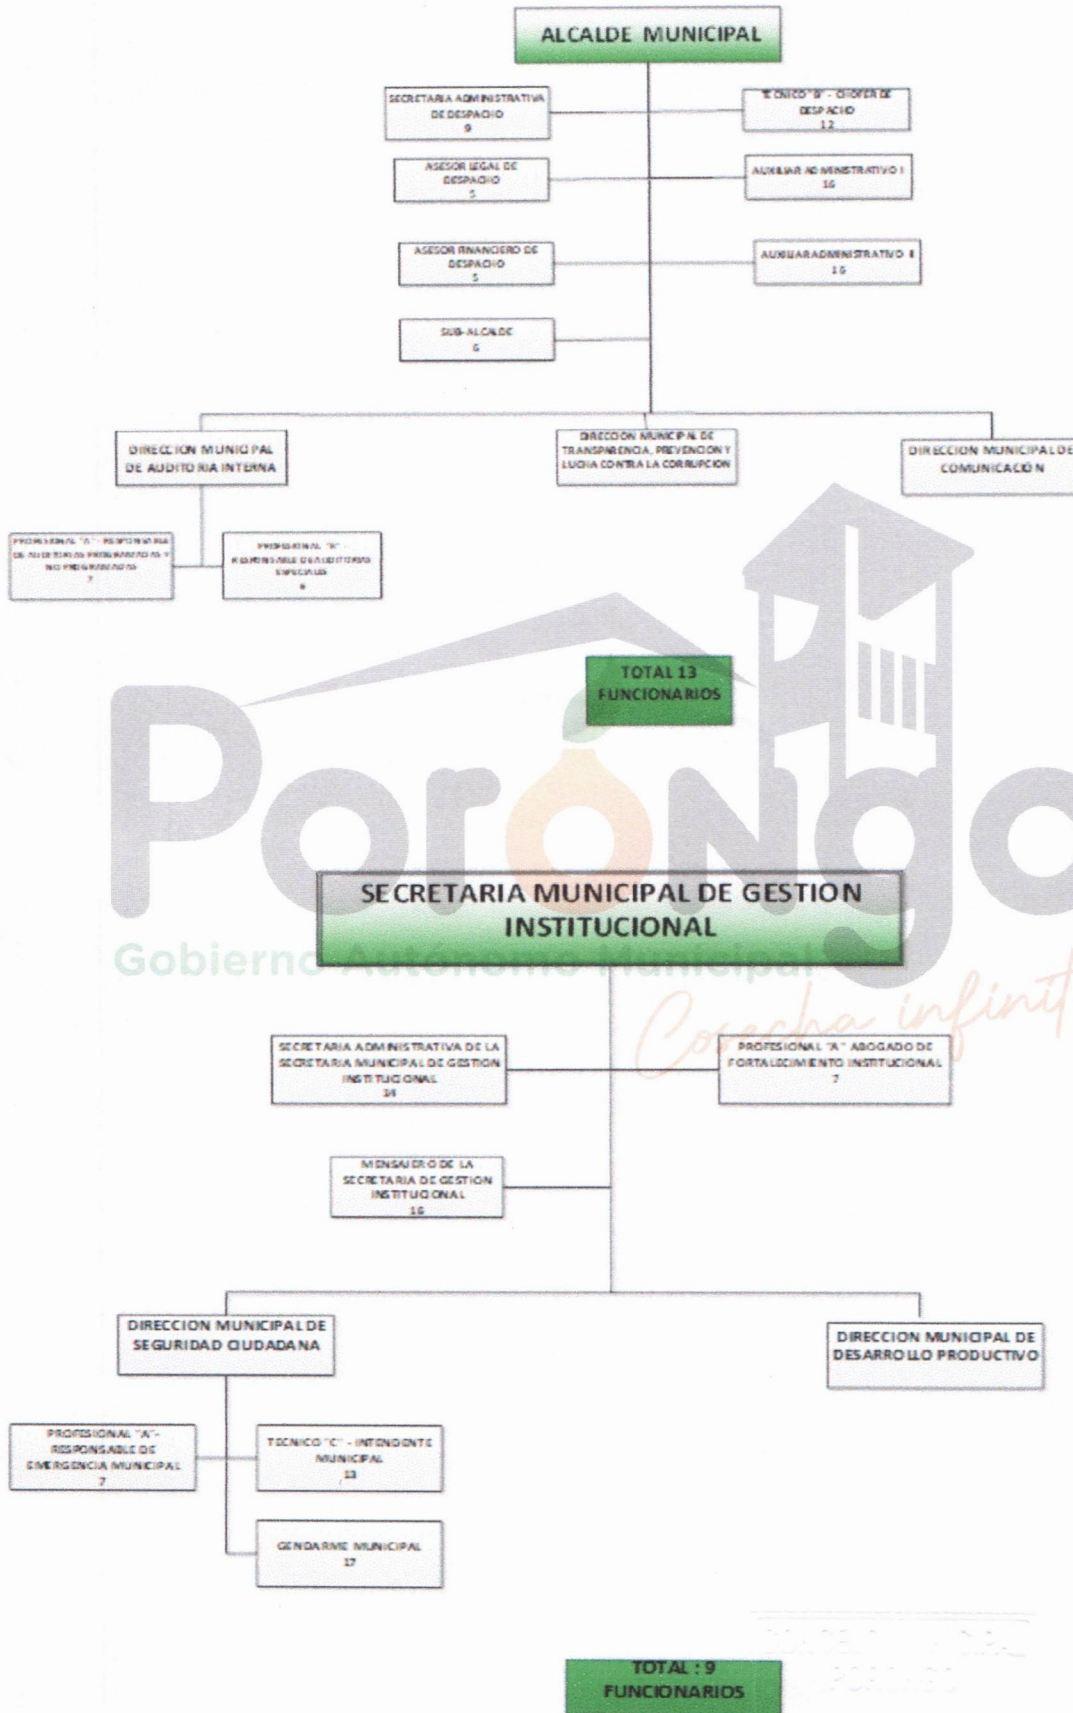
ALCALDE MUNICIPAL

SECRETARIA ADMINISTRATIVA DE DESPACHO
9

TECNICO "B" - CHOFER DE DESPACHO
12

ASESOR LEGAL DE DESPACHO
5

AUXILIAR ADMINISTRATIVO I
16

ASESOR FINANCIERO DE DESPACHO
5

AUXILIAR ADMINISTRATIVO II
16

SUB-ALCALDE
6

DIRECCION MUNICIPAL DE AUDITORIA INTERNA

DIRECCION MUNICIPAL DE TRANSPARENCIA, PREVENCION Y LUCHA CONTRA LA CORRUPCION

DIRECCION MUNICIPAL DE COMUNICACIÓN

PROFESIONAL "A" - RESPONSABLE DE AUDITORIAS PROGRAMADAS Y NO PROGRAMADAS
7

PROFESIONAL "A" - RESPONSABLE DE AUDITORIAS ESPECIALES
8

TOTAL 13 FUNCIONARIOS

Porongo
Gobierno Autónomo Municipal
Cosecha infinita

SECRETARIA MUNICIPAL DE GESTION INSTITUCIONAL

SECRETARIA ADMINISTRATIVA DE LA SECRETARIA MUNICIPAL DE GESTION INSTITUCIONAL
14

PROFESIONAL "A" ABOGADO DE FORTALECIMIENTO INSTITUCIONAL
7

MENSAJERO DE LA SECRETARIA DE GESTION INSTITUCIONAL
16

DIRECCION MUNICIPAL DE SEGURIDAD CIUDADANA

DIRECCION MUNICIPAL DE DESARROLLO PRODUCTIVO

PROFESIONAL "A" - RESPONSABLE DE EMERGENCIA MUNICIPAL
7

TECNICO "C" - INTENDENTE MUNICIPAL
13

GENDARME MUNICIPAL
17

TOTAL : 9 FUNCIONARIOS